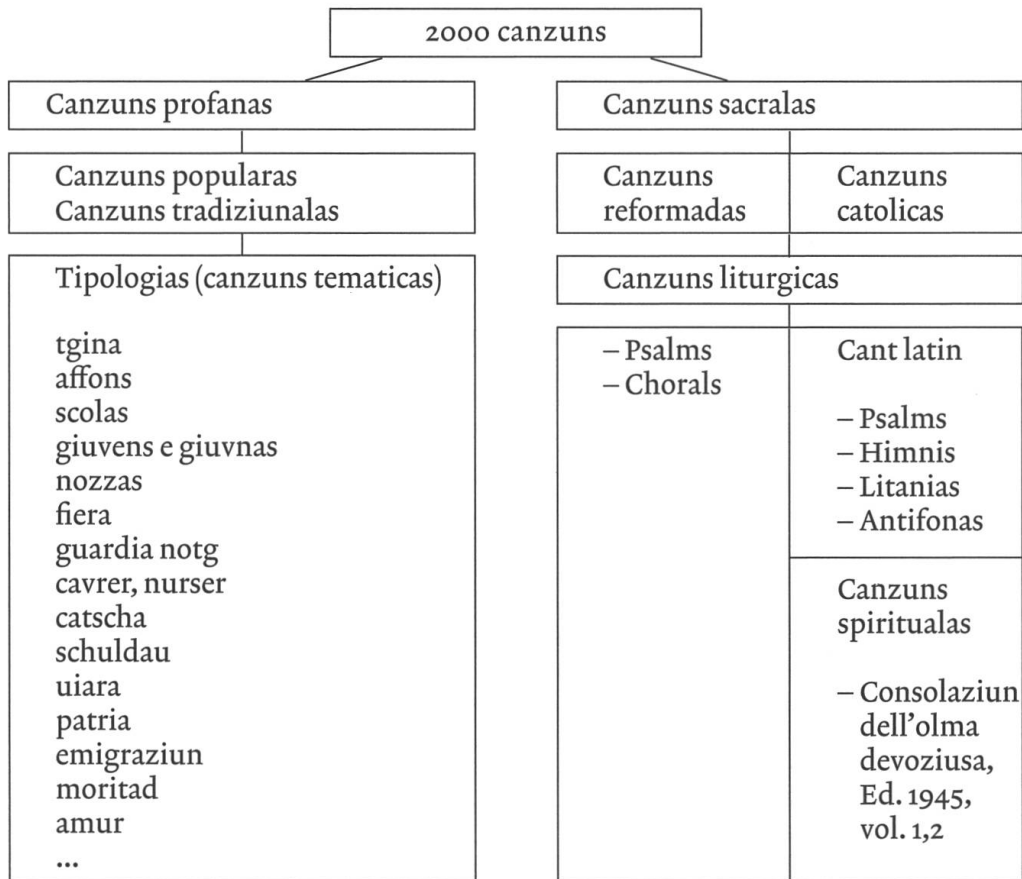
2000 canzuns

Canzuns profanas

Canzuns popularas
Canzuns tradiziunalas

Tipologias (canzuns tematicas)

tgina
affons
scolas
giuvens e giuvnas
nozzas
fiera
guardia notg
cavrer, nurser
catscha
schuldau
uiara
patria
emigraziun
moritad
amur
...

Canzuns sacralas

Canzuns reformadas

Canzuns catolicas

Canzuns liturgicas

– Psalms
– Chorals

Cant latin

– Psalms
– Himnis
– Litanias
– Antifonas

Canzuns spiritualas

– Consolaziun dell'olma devoziusa, Ed. 1945, vol. 1,2